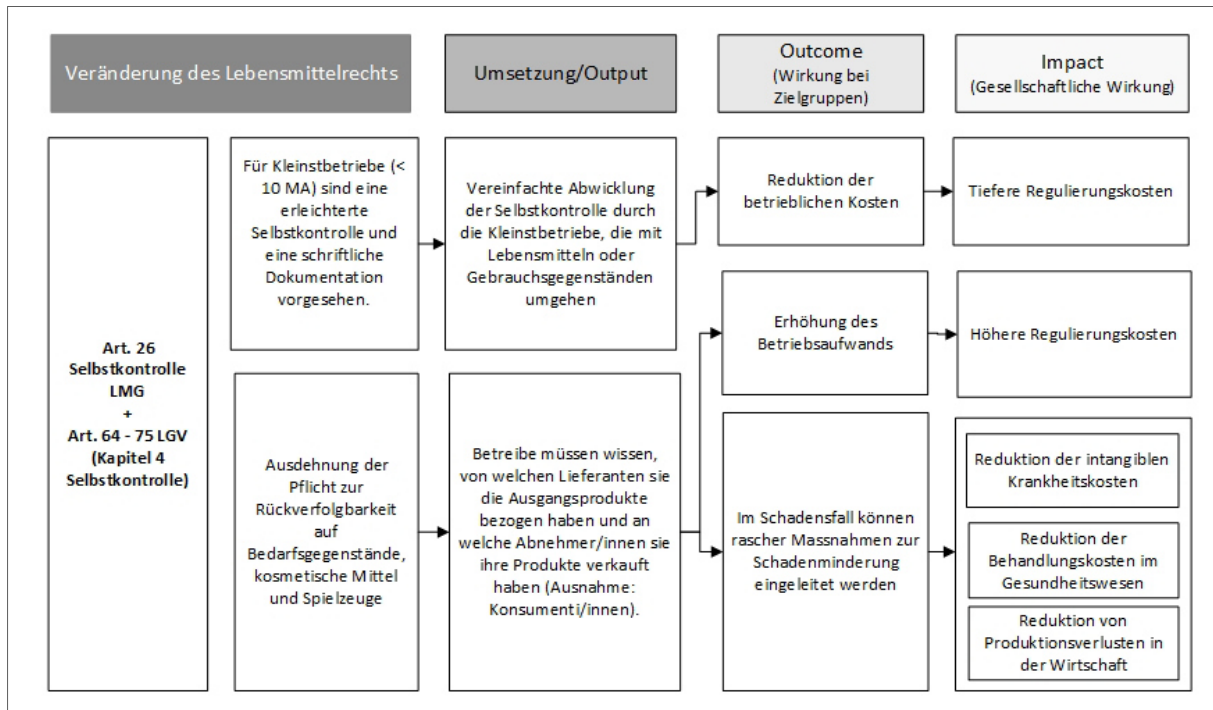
Veränderung des Lebensmittelrechts

Umsetzung/Output

Outcome (Wirkung bei Zielgruppen)

Impact (Gesellschaftliche Wirkung)

Art. 26 Selbstkontrolle LMG + Art. 64 - 75 LGV (Kapitel 4 Selbstkontrolle)

Für Kleinstbetriebe (< 10 MA) sind eine erleichterte Selbstkontrolle und eine schriftliche Dokumentation vorgesehen.

Vereinfachte Abwicklung der Selbstkontrolle durch die Kleinstbetriebe, die mit Lebensmitteln oder Gebrauchsgegenständen umgehen

Reduktion der betrieblichen Kosten

Tiefere Regulierungskosten

Erhöhung des Betriebsaufwands

Höhere Regulierungskosten

Ausdehnung der Pflicht zur Rückverfolgbarkeit auf Bedarfsgegenstände, kosmetische Mittel und Spielzeuge

Betriebe müssen wissen, von welchen Lieferanten sie die Ausgangsprodukte bezogen haben und an welche Abnehmer/innen sie ihre Produkte verkauft haben (Ausnahme: Konsumenti/innen).

Im Schadensfall können rascher Massnahmen zur Schadenminderung eingeleitet werden

Reduktion der intangiblen Krankheitskosten

Reduktion der Behandlungskosten im Gesundheitswesen

Reduktion von Produktionsverlusten in der Wirtschaft